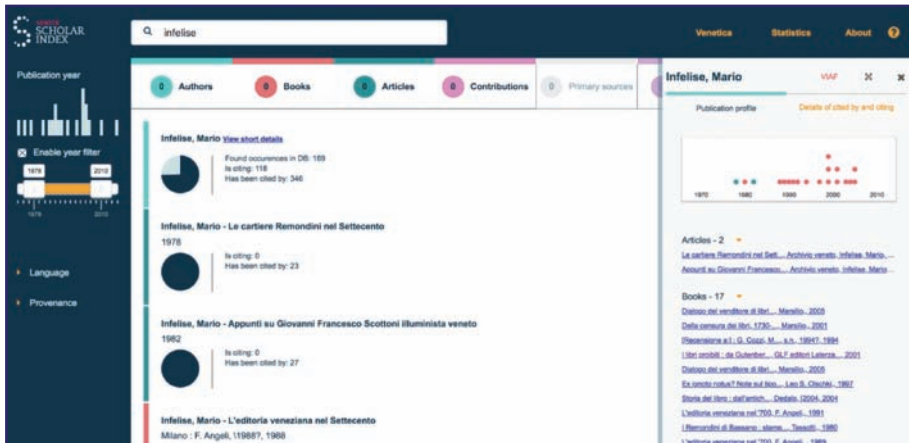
SCHOLAR INDEX

infelise

Venetica Statistics About ?

Publication year

Enable year filter

1978 2010

1978 2010

Language

Provenance

0 Authors 0 Books 0 Articles 0 Contributions 0 Primary sources

Infelise, Mario View short details

Found occurences in DB: 169
Is citing: 118
Has been cited by: 346

Infelise, Mario - Le cartiere Remondini nel Settecento
1978

Is citing: 0
Has been cited by: 23

Infelise, Mario - Appunti su Giovanni Francesco Scottoni illuminista veneto
1982

Is citing: 0
Has been cited by: 27

Infelise, Mario - L'editoria veneziana nel Settecento
Milano : F. Angeli, \1988?, 1988

Infelise, Mario VIAF

Publication profile Details of cited by and citing

1970 1980 1990 2000 2010

Articles - 2
Le cartiere Remondini nel Sett..., Archivio veneto, Infelise, Mario, ...
Appunti su Giovanni Francesco..., Archivio veneto, Infelise, Mario...

Books - 17
Dialogo del venditore di libri..., Marsilio, 2005
Dalla censura dei libri, 1730-..., Marsilio, 2001
[Recensione a ] : G. Cozzi, M..., s.n., 1994?, 1994
I libri proibiti : da Gutenber..., GLF editori Laterza, ..., 2001
Dialogo del venditore di libri..., Marsilio, 2005
Ex ignoto notus? Note sul tipo..., Leo S. Olschki, 1997
Storia del libro : dall'antich..., Dedalo, [2004, 2004
L'editoria veneziana nel '700, F. Angeli, 1991
I Remondini di Bassano : stamp..., Tassotti, 1980
L'editoria veneziana nel '700, F. Angeli, 1989